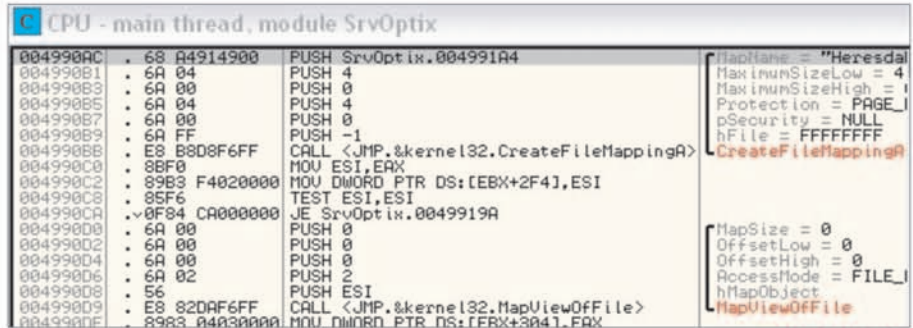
C CPU - main thread, module SrvOptix

| | | | |
|---|---|---|---|
| 004990AC | . 68 A4914900 | PUSH SrvOptix.004991A4 | MapName = "Heresdal |
| 004990B1 | . 6A 04 | PUSH 4 | MaximumSizeLow = 4 |
| 004990B3 | . 6A 00 | PUSH 0 | MaximumSizeHigh = |
| 004990B5 | . 6A 04 | PUSH 4 | Protection = PAGE_ |
| 004990B7 | . 6A 00 | PUSH 0 | pSecurity = NULL |
| 004990B9 | . 6A FF | PUSH -1 | hFile = FFFFFFFF |
| 004990BB | . E8 B8D8F6FF | CALL <JMP.&kernel32.CreateFileMappingA> | CreateFileMappingA |
| 004990C0 | . 8BF0 | MOV ESI,EAX | |
| 004990C2 | . 89B3 F4020000 | MOV DWORD PTR DS:[EBX+2F4],ESI | |
| 004990C8 | . 85F6 | TEST ESI,ESI | |
| 004990CA | .v0F84 CA000000 | JE SrvOptix.0049919A | |
| 004990D0 | . 6A 00 | PUSH 0 | MapSize = 0 |
| 004990D2 | . 6A 00 | PUSH 0 | OffsetLow = 0 |
| 004990D4 | . 6A 00 | PUSH 0 | OffsetHigh = 0 |
| 004990D6 | . 6A 02 | PUSH 2 | AccessMode = FILE_ |
| 004990D8 | . 56 | PUSH ESI | hMapObject |
| 004990D9 | . E8 82DAF6FF | CALL <JMP.&kernel32.MapViewOfFile> | MapViewOfFile |
| 004990DE | . 8983 04030000 | MOV DWORD PTR DS:[EBX+304],EAX | |